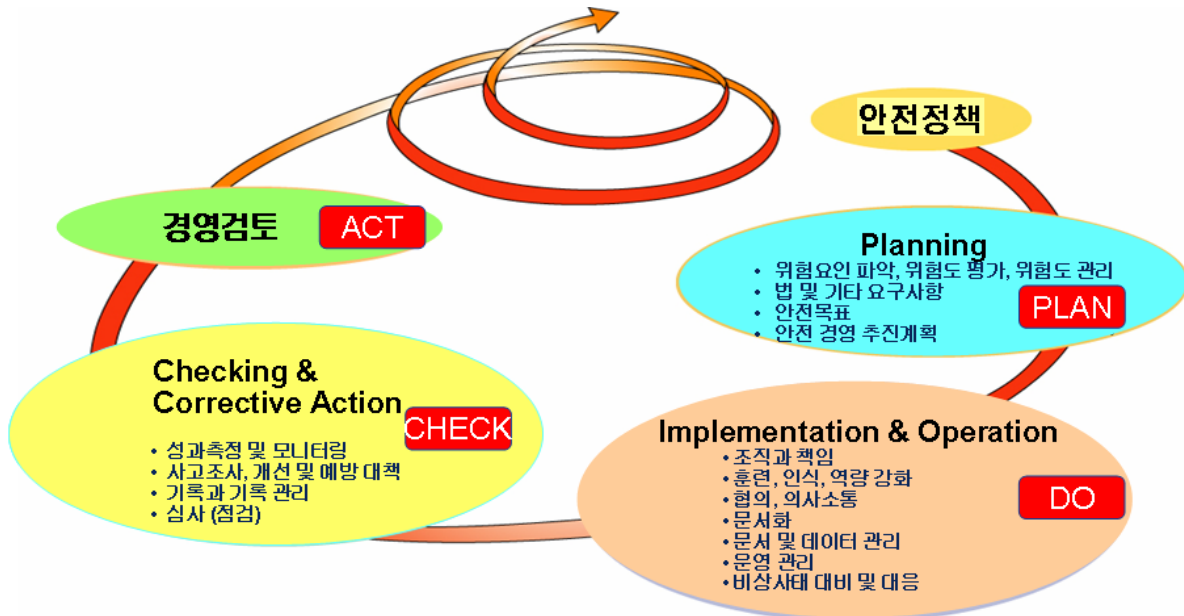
안전정책

경영검토 ACT

Planning
• 위험요인 파악, 위험도 평가, 위험도 관리
• 법 및 기타 요구사항
• 안전목표
• 안전 경영 추진계획
PLAN

Checking & Corrective Action CHECK
• 성과측정 및 모니터링
• 사고조사, 개선 및 예방 대책
• 기록과 기록 관리
• 심사 (점검)

Implementation & Operation
• 조직과 책임
• 훈련, 인식, 역량 강화
• 협의, 의사소통
• 문서화
• 문서 및 데이터 관리
• 운영 관리
• 비상사태 대비 및 대응
DO